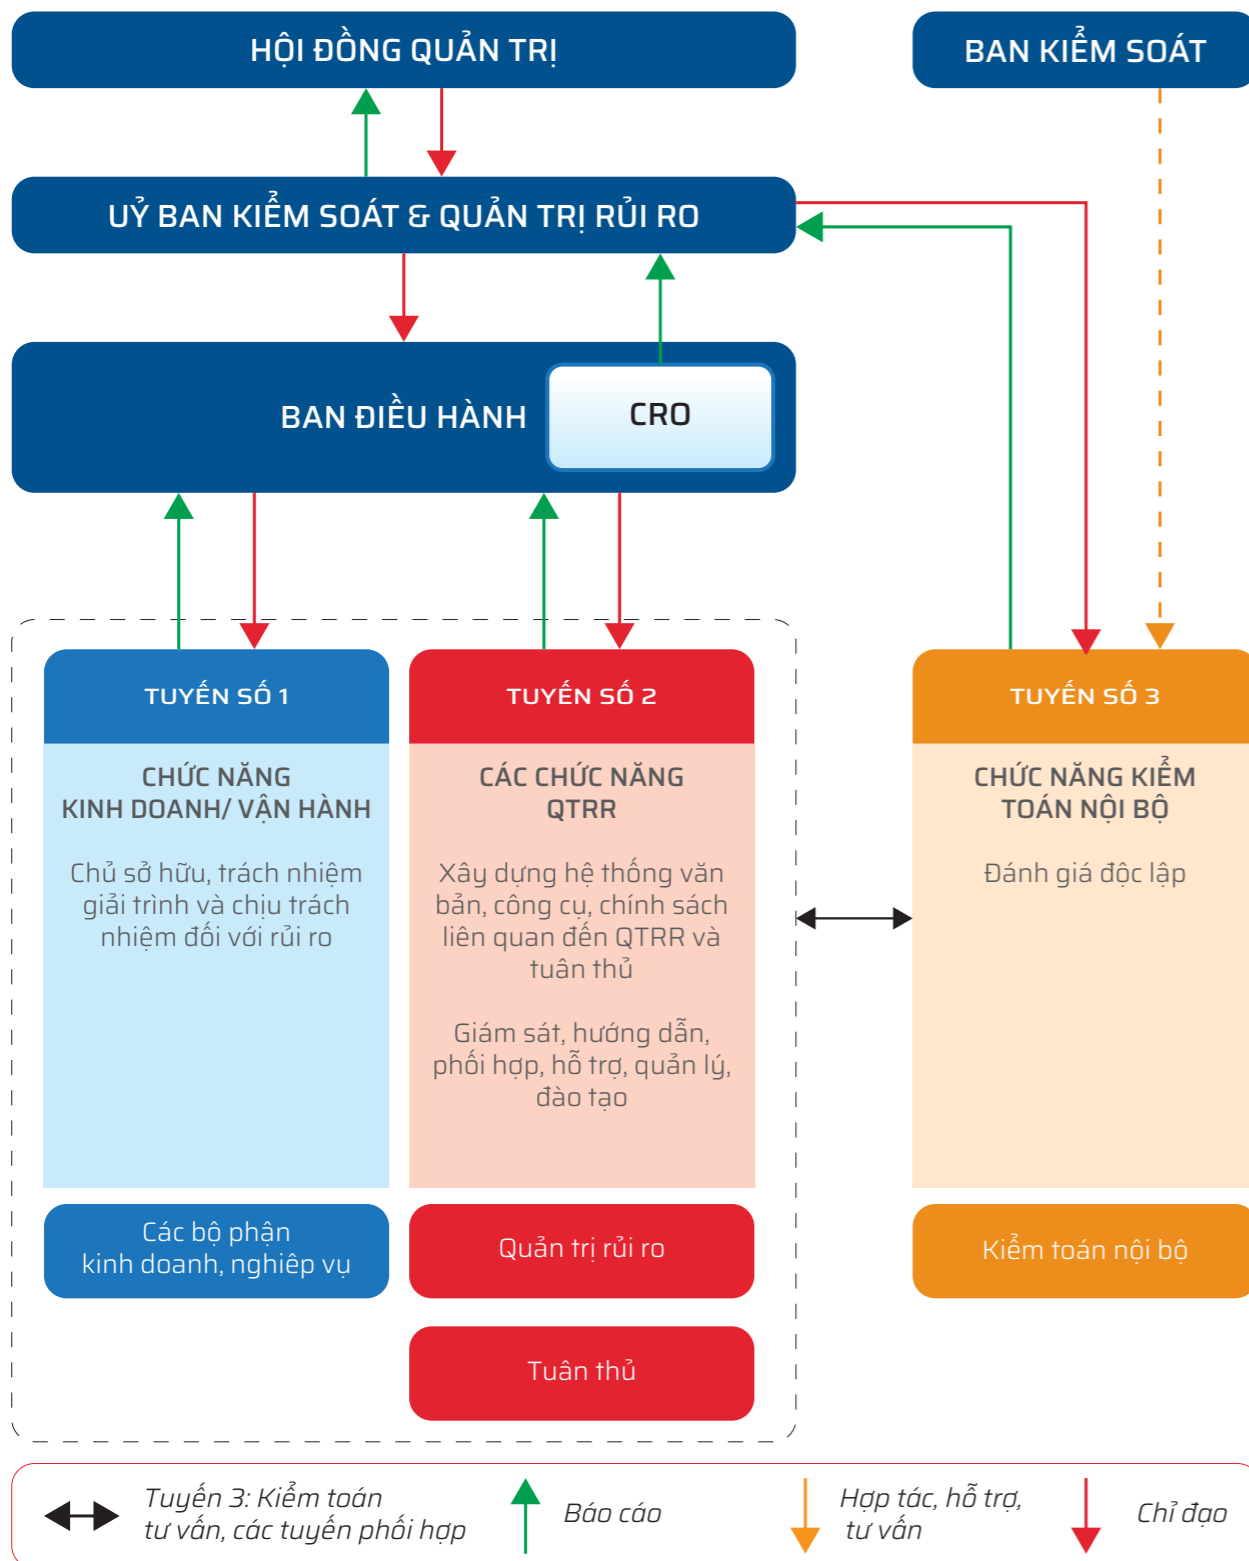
HỘI ĐỒNG QUẢN TRỊ

BAN KIỂM SOÁT

UỶ BAN KIỂM SOÁT & QUẢN TRỊ RỦI RO

BAN ĐIỀU HÀNH

CRO

TUYẾN SỐ 1

CHỨC NĂNG KINH DOANH/ VẬN HÀNH

Chủ sở hữu, trách nhiệm giải trình và chịu trách nhiệm đối với rủi ro

TUYẾN SỐ 2

CÁC CHỨC NĂNG QTRR

Xây dựng hệ thống văn bản, công cụ, chính sách liên quan đến QTRR và tuân thủ

Giám sát, hướng dẫn, phối hợp, hỗ trợ, quản lý, đào tạo

TUYẾN SỐ 3

CHỨC NĂNG KIỂM TOÁN NỘI BỘ

Đánh giá độc lập

Các bộ phận kinh doanh, nghiệp vụ

Quản trị rủi ro

Tuân thủ

Kiểm toán nội bộ

Tuyến 3: Kiểm toán tư vấn, các tuyến phối hợp

Báo cáo

Hợp tác, hỗ trợ, tư vấn

Chỉ đạo